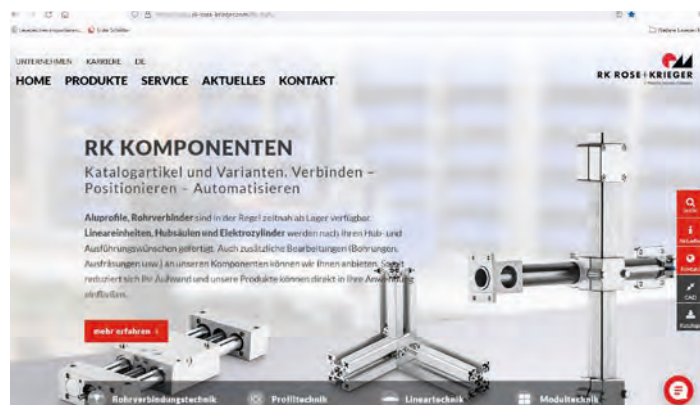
UNTERNEHMEN KARRIERE DE
HOME PRODUKTE SERVICE AKTUELLES KONTAKT
RK ROSE+KRIEGER

RK KOMPONENTEN
Katalogartikel und Varianten. Verbinden – Positionieren – Automatisieren

Aluprofile, Rohrverbinder sind in der Regel zeitnah ab Lager verfügbar. Lineareinheiten, Hubsäulen und Elektrozylinder werden nach Ihren Hub- und Ausführungswünschen gefertigt. Auch zusätzliche Bearbeitungen (Bohrungen, Ausfräsungen usw.) an unseren Komponenten können wir Ihnen anbieten. Somit reduziert sich Ihr Aufwand und unsere Produkte können direkt in Ihre Anwendung einfließen.

mehr erfahren

Rohrverbindungstechnik Profiltechnik Lineartechnik Modultechnik

Suche
Aktuelles
Kontakt
CAD
Kataloge